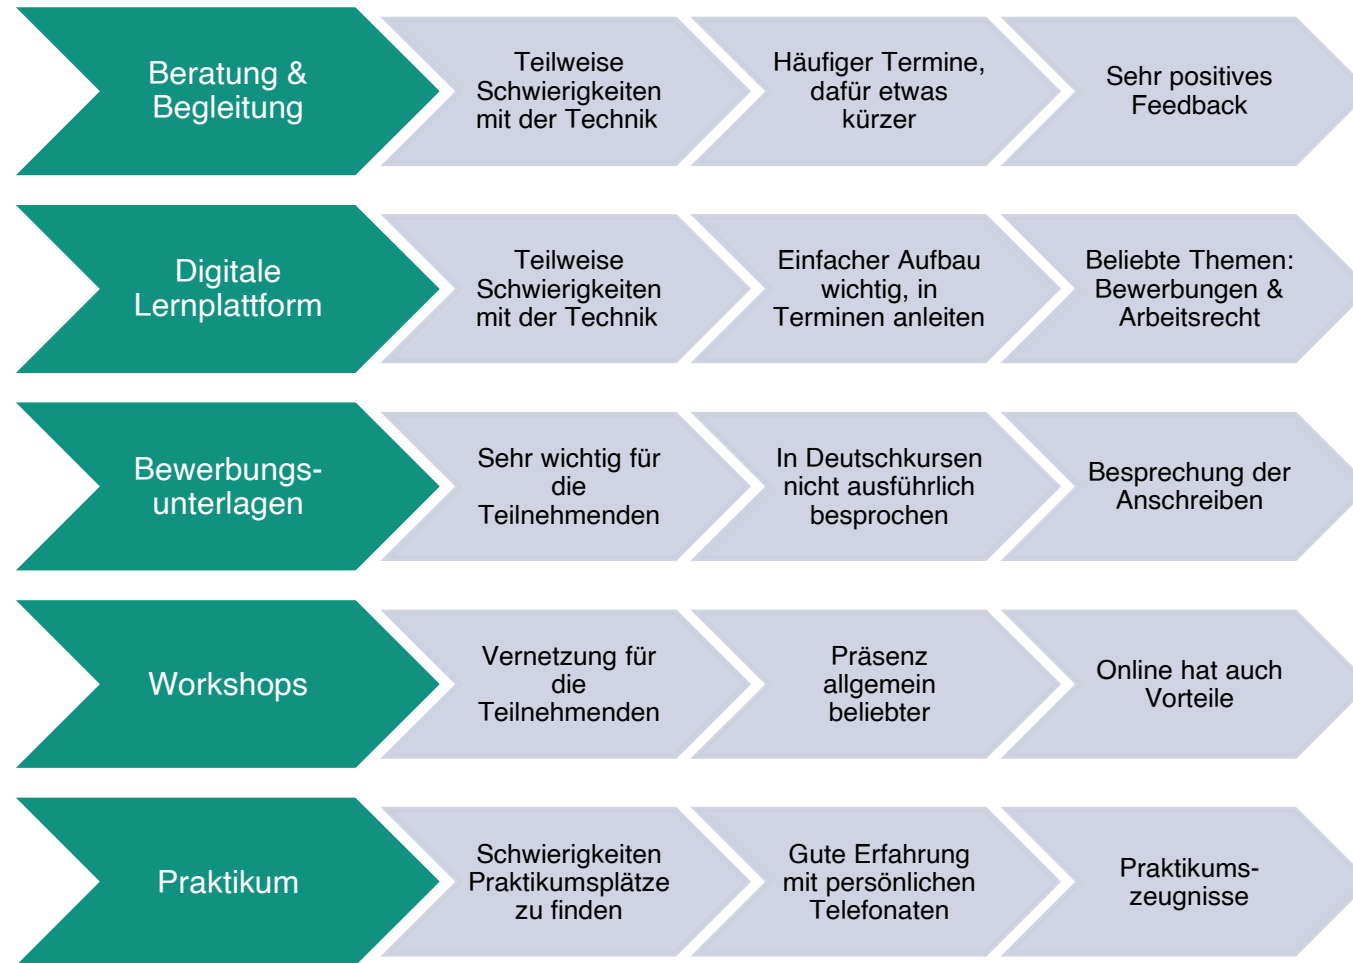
Beratung & Begleitung

Teilweise Schwierigkeiten mit der Technik

Häufiger Termine, dafür etwas kürzer

Sehr positives Feedback

Digitale Lernplattform

Teilweise Schwierigkeiten mit der Technik

Einfacher Aufbau wichtig, in Terminen anleiten

Beliebte Themen: Bewerbungen & Arbeitsrecht

Bewerbungsunterlagen

Sehr wichtig für die Teilnehmenden

In Deutschkursen nicht ausführlich besprochen

Besprechung der Anschreiben

Workshops

Vernetzung für die Teilnehmenden

Präsenz allgemein beliebter

Online hat auch Vorteile

Praktikum

Schwierigkeiten Praktikumsplätze zu finden

Gute Erfahrung mit persönlichen Telefonaten

Praktikumszeugnisse